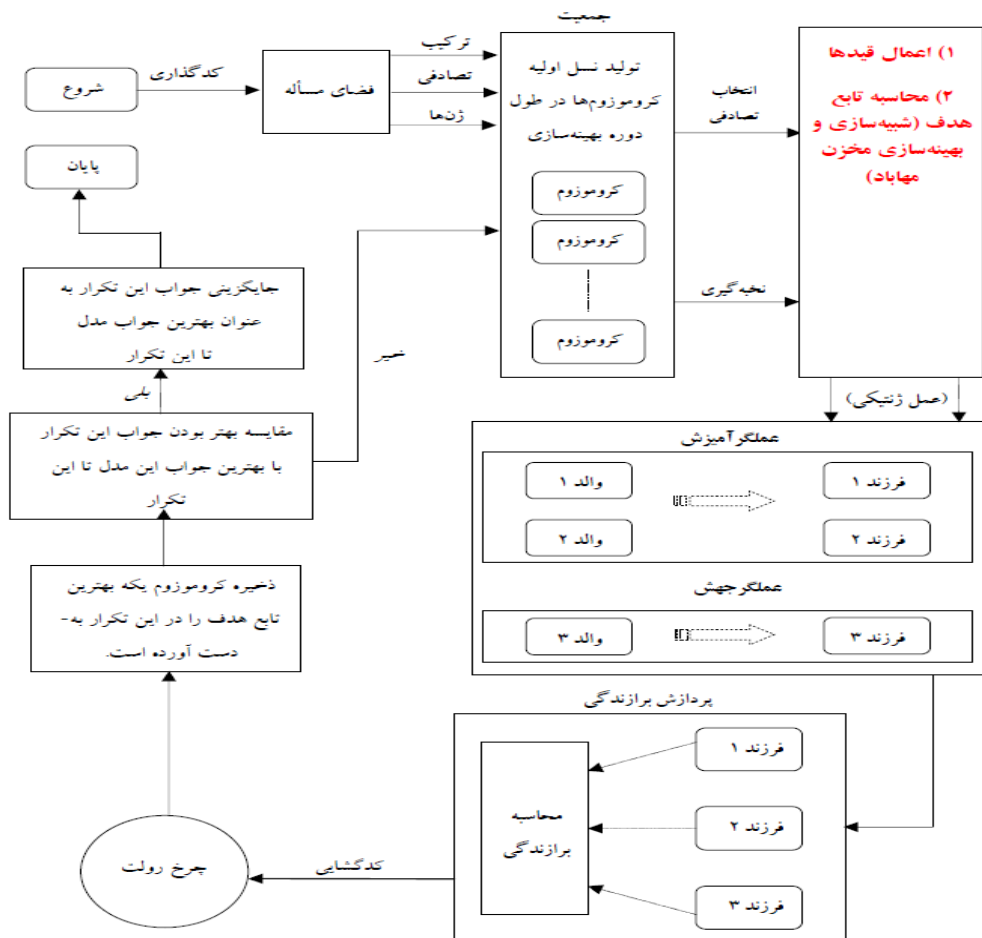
جمعیت

شروع

کدگذاری

فضای مسأله

ترکیب

تصادفی

ژن‌ها

تولید نسل اولیه کروموزوم‌ها در طول دوره بهینه‌سازی

کروموزوم

کروموزوم

کروموزوم

انتخاب تصادفی

نخبه‌گیری

۱) اعمال قیدها

۲) محاسبه تابع هدف (شبیه‌سازی و بهینه‌سازی مخزن مهاباد)

پایان

جایگزینی جواب این تکرار به عنوان بهترین جواب مدل تا این تکرار

بلی

خیر

مقایسه بهتر بودن جواب این تکرار با بهترین جواب این مدل تا این تکرار

ذخیره کروموزوم یکه بهترین تابع هدف را در این تکرار به‌دست آورده است.

(عمل ژنتیکی)

عملگرآمیزش

والد ۱

فرزند ۱

والد ۲

فرزند ۲

عملگرجهش

والد ۳

فرزند ۳

پردازش برازندگی

فرزند ۱

فرزند ۲

فرزند ۳

محاسبه برازندگی

کدگشایی

چرخ رولت